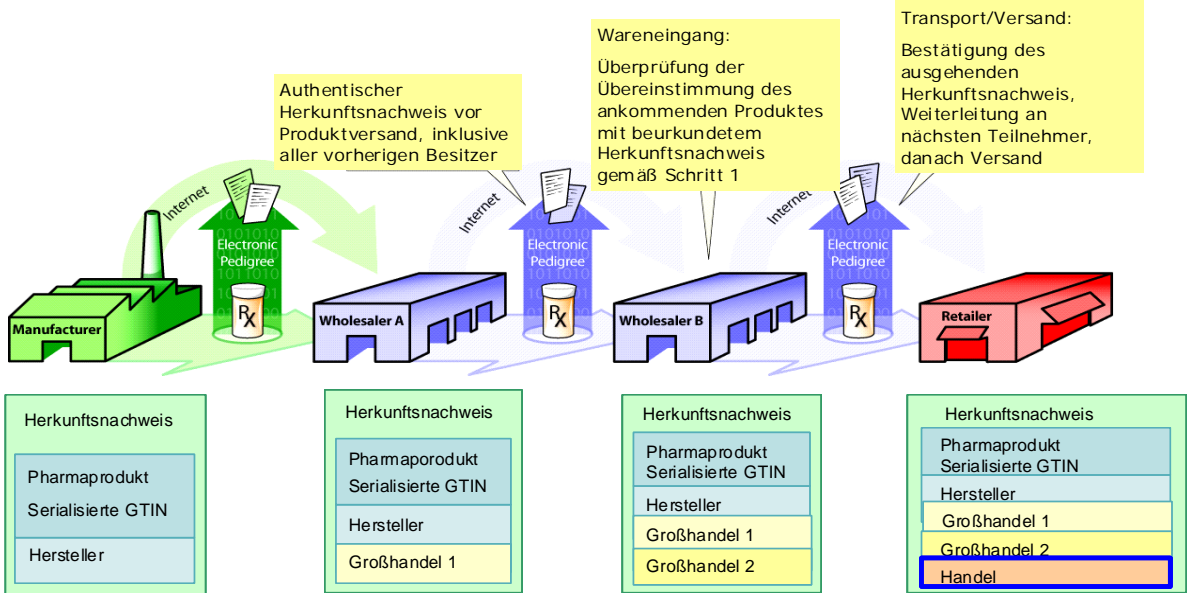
Authentischer Herkunftsnachweis vor Produktversand, inklusive aller vorherigen Besitzer

Wareneingang:

Überprüfung der Übereinstimmung des ankommenden Produktes mit beurkundetem Herkunftsnachweis gemäß Schritt 1

Transport/Versand:

Bestätigung des ausgehenden Herkunftsnachweis, Weiterleitung an nächsten Teilnehmer, danach Versand

Internet

Electronic Pedigree

Manufacturer

Internet

Electronic Pedigree

Wholesaler A

Internet

Electronic Pedigree

Wholesaler B

Retailer

Herkunftsnachweis

Pharmaprodukt

Serialisierte GTIN

Hersteller

Herkunftsnachweis

Pharmaprodukt

Serialisierte GTIN

Hersteller

Großhandel 1

Herkunftsnachweis

Pharmaprodukt

Serialisierte GTIN

Hersteller

Großhandel 1

Großhandel 2

Herkunftsnachweis

Pharmaprodukt

Serialisierte GTIN

Hersteller

Großhandel 1

Großhandel 2

Handel